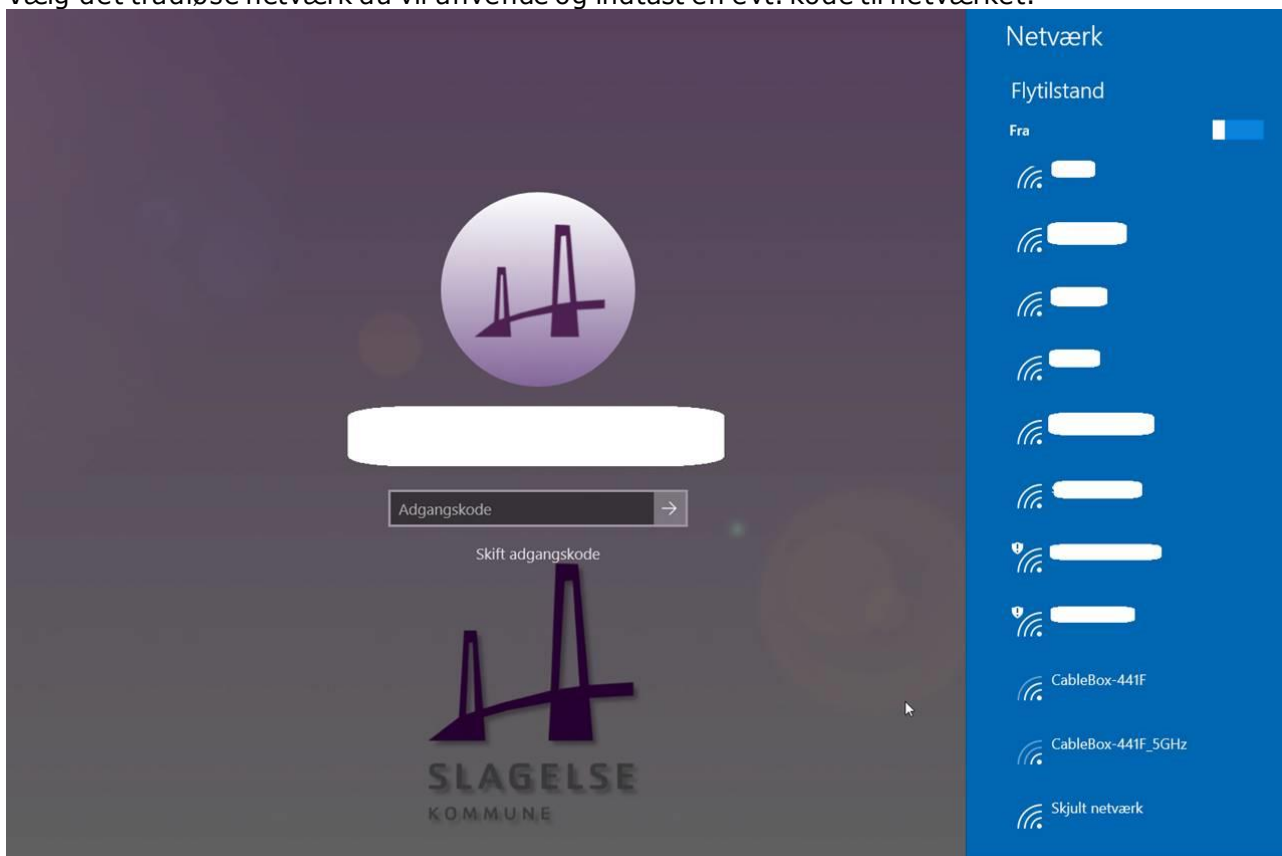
Vælg det trådløse netværk du vil anvende og indtast en evt. kode til netværket.

Adgangskode

Skift adgangskode

SLAGELSE
KOMMUNE

Netværk

Flytilstand

Fra

CableBox-441F

CableBox-441F_5GHz

Skjult netværk